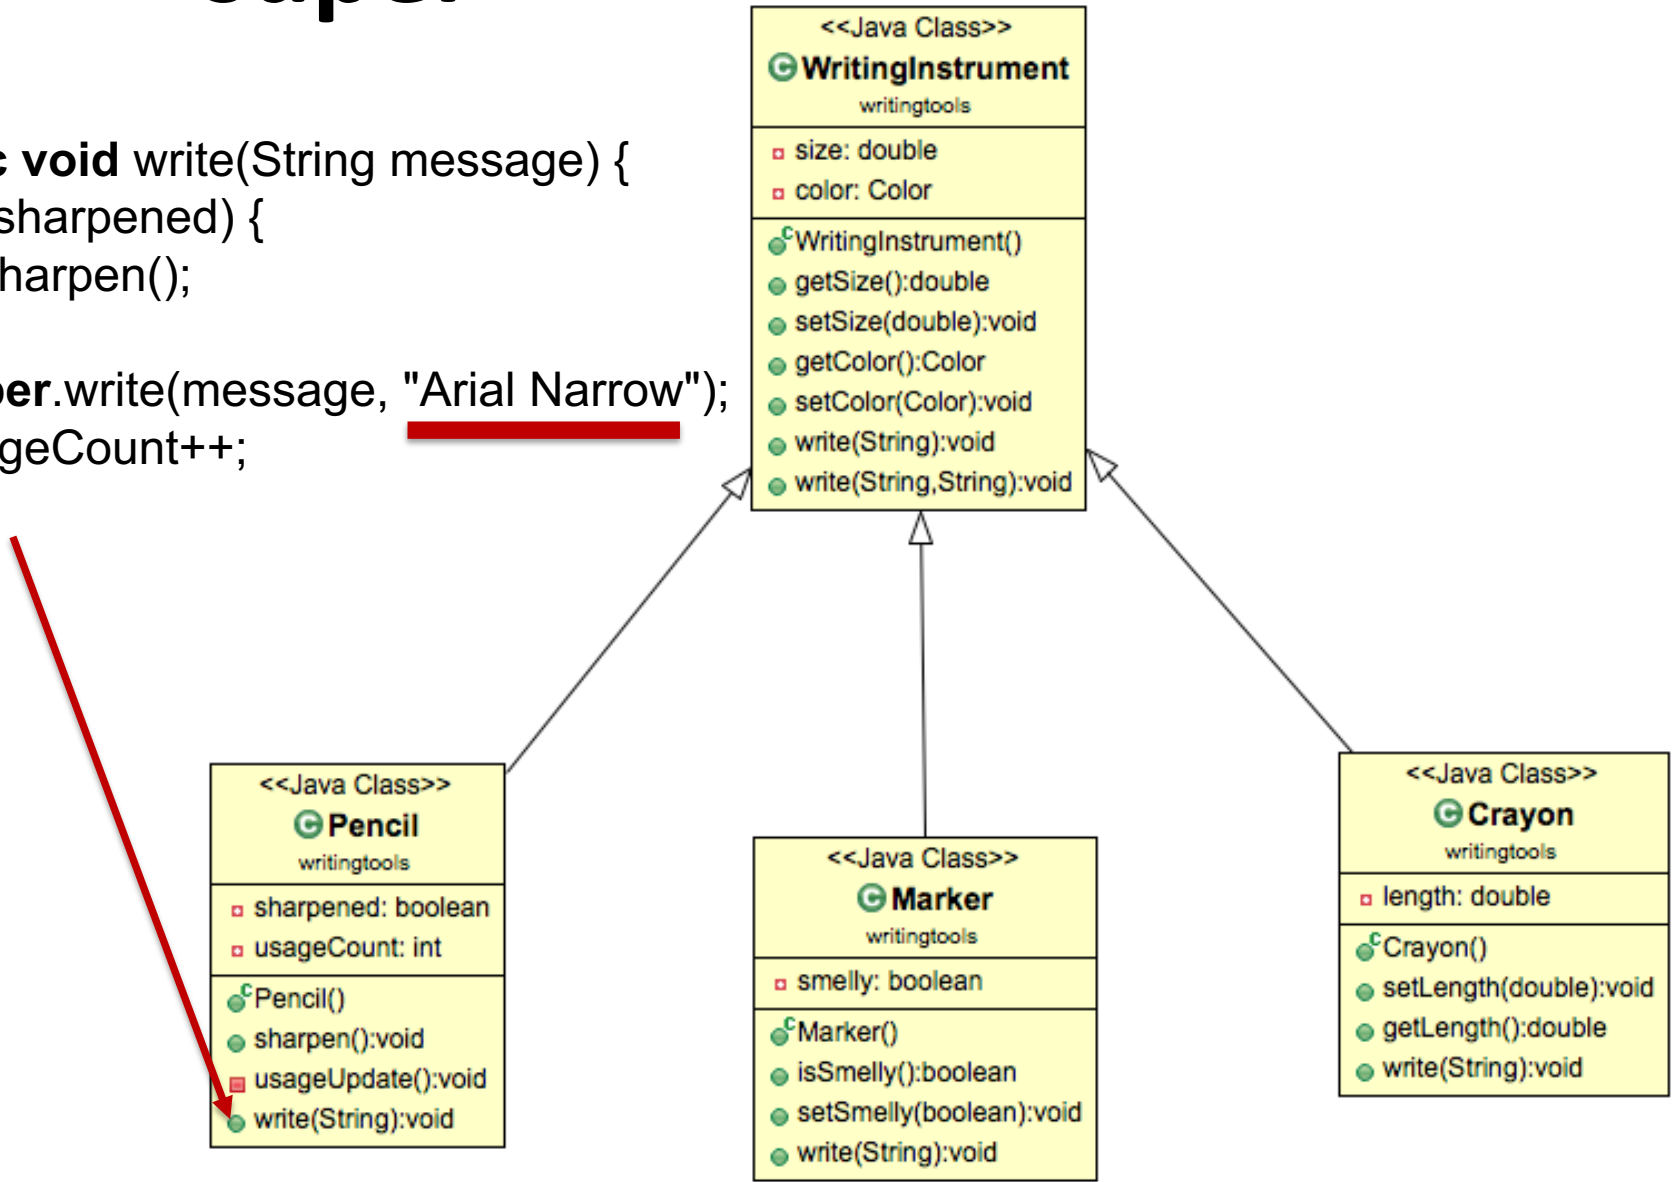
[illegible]

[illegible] void write(String message) {
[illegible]sharpened) {
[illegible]harpen();

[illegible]er.write(message, "Arial Narrow");
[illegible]geCount++;

<<Java Class>>
WritingInstrument
writingtools

size: double
color: Color

WritingInstrument()
getSize():double
setSize(double):void
getColor():Color
setColor(Color):void
write(String):void
write(String,String):void

<<Java Class>>
Pencil
writingtools

sharpened: boolean
usageCount: int

Pencil()
sharpen():void
usageUpdate():void
write(String):void

<<Java Class>>
Marker
writingtools

smelly: boolean

Marker()
isSmelly():boolean
setSmelly(boolean):void
write(String):void

<<Java Class>>
Crayon
writingtools

length: double

Crayon()
setLength(double):void
getLength():double
write(String):void